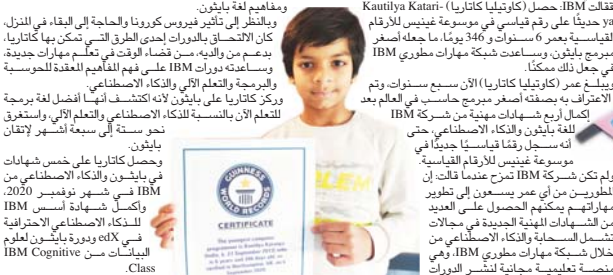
ومفاهيم لغة بايثون.

والنظر إلى تأثير فيروس كورونا والحاجة إلى البقاء في المنزل، كان الالتحاق بالدورات إحدى الطرق التي تمكن بها كاتاريا، بدعم من والديه، من قضاء الوقت في تعلم مهارات جديدة. وساعدته دورات IBM على فهم المفاهيم المعقدة للحوسبة والبرمجة والتعلم الآلي والذكاء الاصطناعي.

وركز كاتاريا على بايثون لأنه اكتشف أنها أفضل لغة برمجة للتعلم الآلي بالنسبة للذكاء الاصطناعي والتعلم الآلي، واستغرق نحو ستة إلى سبعة أشهر لإتقان بايثون.

وحصل كاتاريا على خمس شهادات في بايثون والذكاء الاصطناعي من IBM في شهر نوفمبر 2020، وأكمل شهادة أسس IBM للذكاء الاصطناعي الاحترافية في edX ودورة بايثون لعلوم البيانات من IBM Cognitive Class.

IBM التالي. حصل (كوتيليا كاتاريا) - Kautilya Katari مؤخراً وحديثاً على رقم قياسي في موسوعة غينيس للأرقام القياسية بعمر 6 سنوات و 346 يوماً، ما جعله أصغر مبرمج بايثون، وساعدت شبكة مهارات مطوري IBM في جعل ذلك ممكناً.

وبلغ عمر (كوتيليا كاتاريا) الآن سبع سنوات، وتم الاعتراف به بصفته أصغر مبرمج حاسب في العالم بعد إكمال أربع شهادات مهنية من شركة IBM للغة بايثون والذكاء الاصطناعي، حتى أنه سجل رقماً قياسياً جديداً في موسوعة غينيس للأرقام القياسية.

ولم تكن شركة IBM تمزح عندما قالت إن المطورين من أي عمر يسعون إلى تطوير مهاراتهم يمكنهم الحصول على العديد من الشهادات المهنية الجديدة في مجالات تشمل السحابة والذكاء الاصطناعي من خلال شبكة مهارات مطوري IBM، وهي منصة تعليمية مجانية لنشر الدورات

GUINNESS WORLD RECORDS

CERTIFICATE